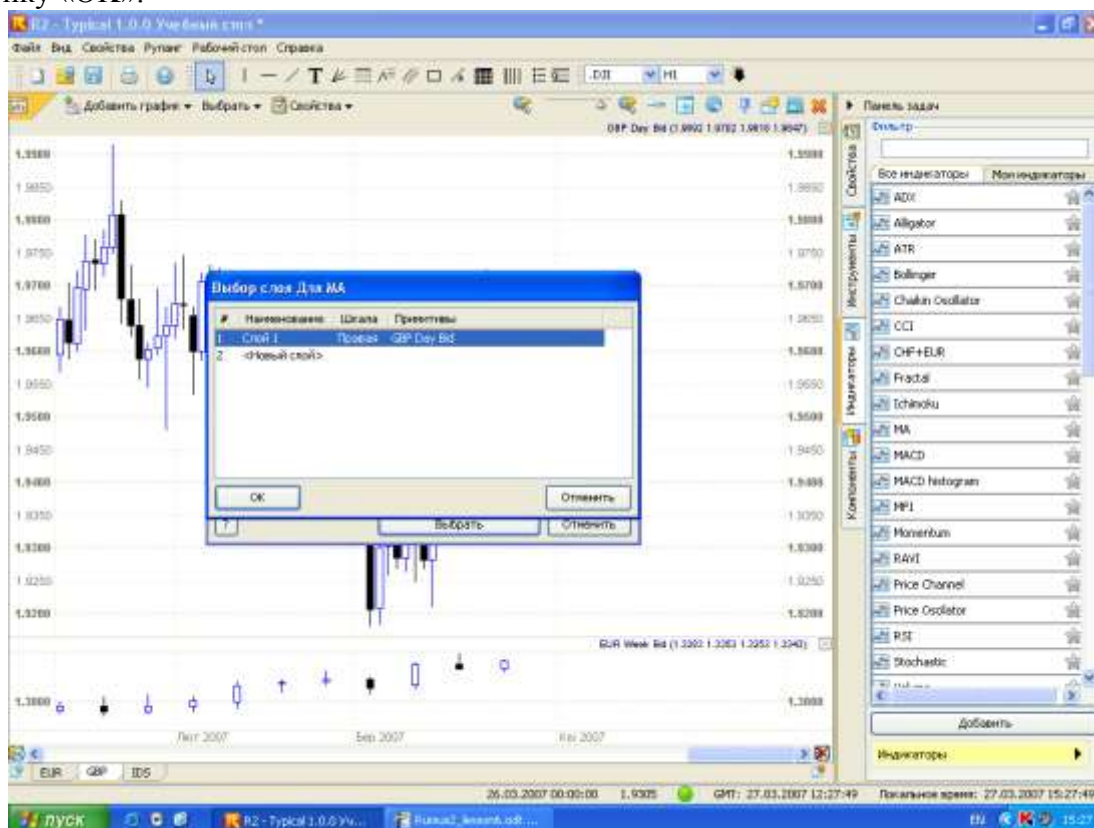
R2 - Typical 1.0.0 Учебный стол *

Файл Вид Свойства Рупор Рабочий стол Справка

DJI H1

Добавить график Выбрать Свойства

GBP Day Bid (1.9802 1.9782 1.9810 1.9647)

1.9900
1.9850
1.9800
1.9750
1.9700
1.9650
1.9600
1.9550
1.9500
1.9450
1.9400
1.9350
1.9300
1.9250
1.9200

Выбор слоя Для MA

| # | Наименование | Шкала | Примитивы |
|---|---|---|---|
| 1 | Слой 1 | Правая | GBP Day Bid |
| 2 | <Новый слой> | | |

OK

Отменить

?

Выбрать

Отменить

EUR Week Bid (1.3202 1.3283 1.3253 1.3240)

1.3000

Февр 2007

Март 2007

Апр 2007

EUR GBP IDS

26.03.2007 00:00:00 1.9305 GMT: 27.03.2007 12:27:49 Локальное время: 27.03.2007 15:27:49

Панель задач

Фильтр

Все индикаторы Мои индикаторы

Свойства

Инструменты

Индикаторы

Компоненты

ADX
Alligator
ATR
Bollinger
Chaikin Oscillator
CCI
CHF+EUR
Fractal
Ichimoku
MA
MACD
MACD histogram
MP1
Momentum
RAVI
Price Channel
Price Oscillator
RSI
Stochastic

Добавить

Индикаторы

пуск

R2 - Typical 1.0.0 Уч...

Russia2_lesson6.odt ...

EN 15:27